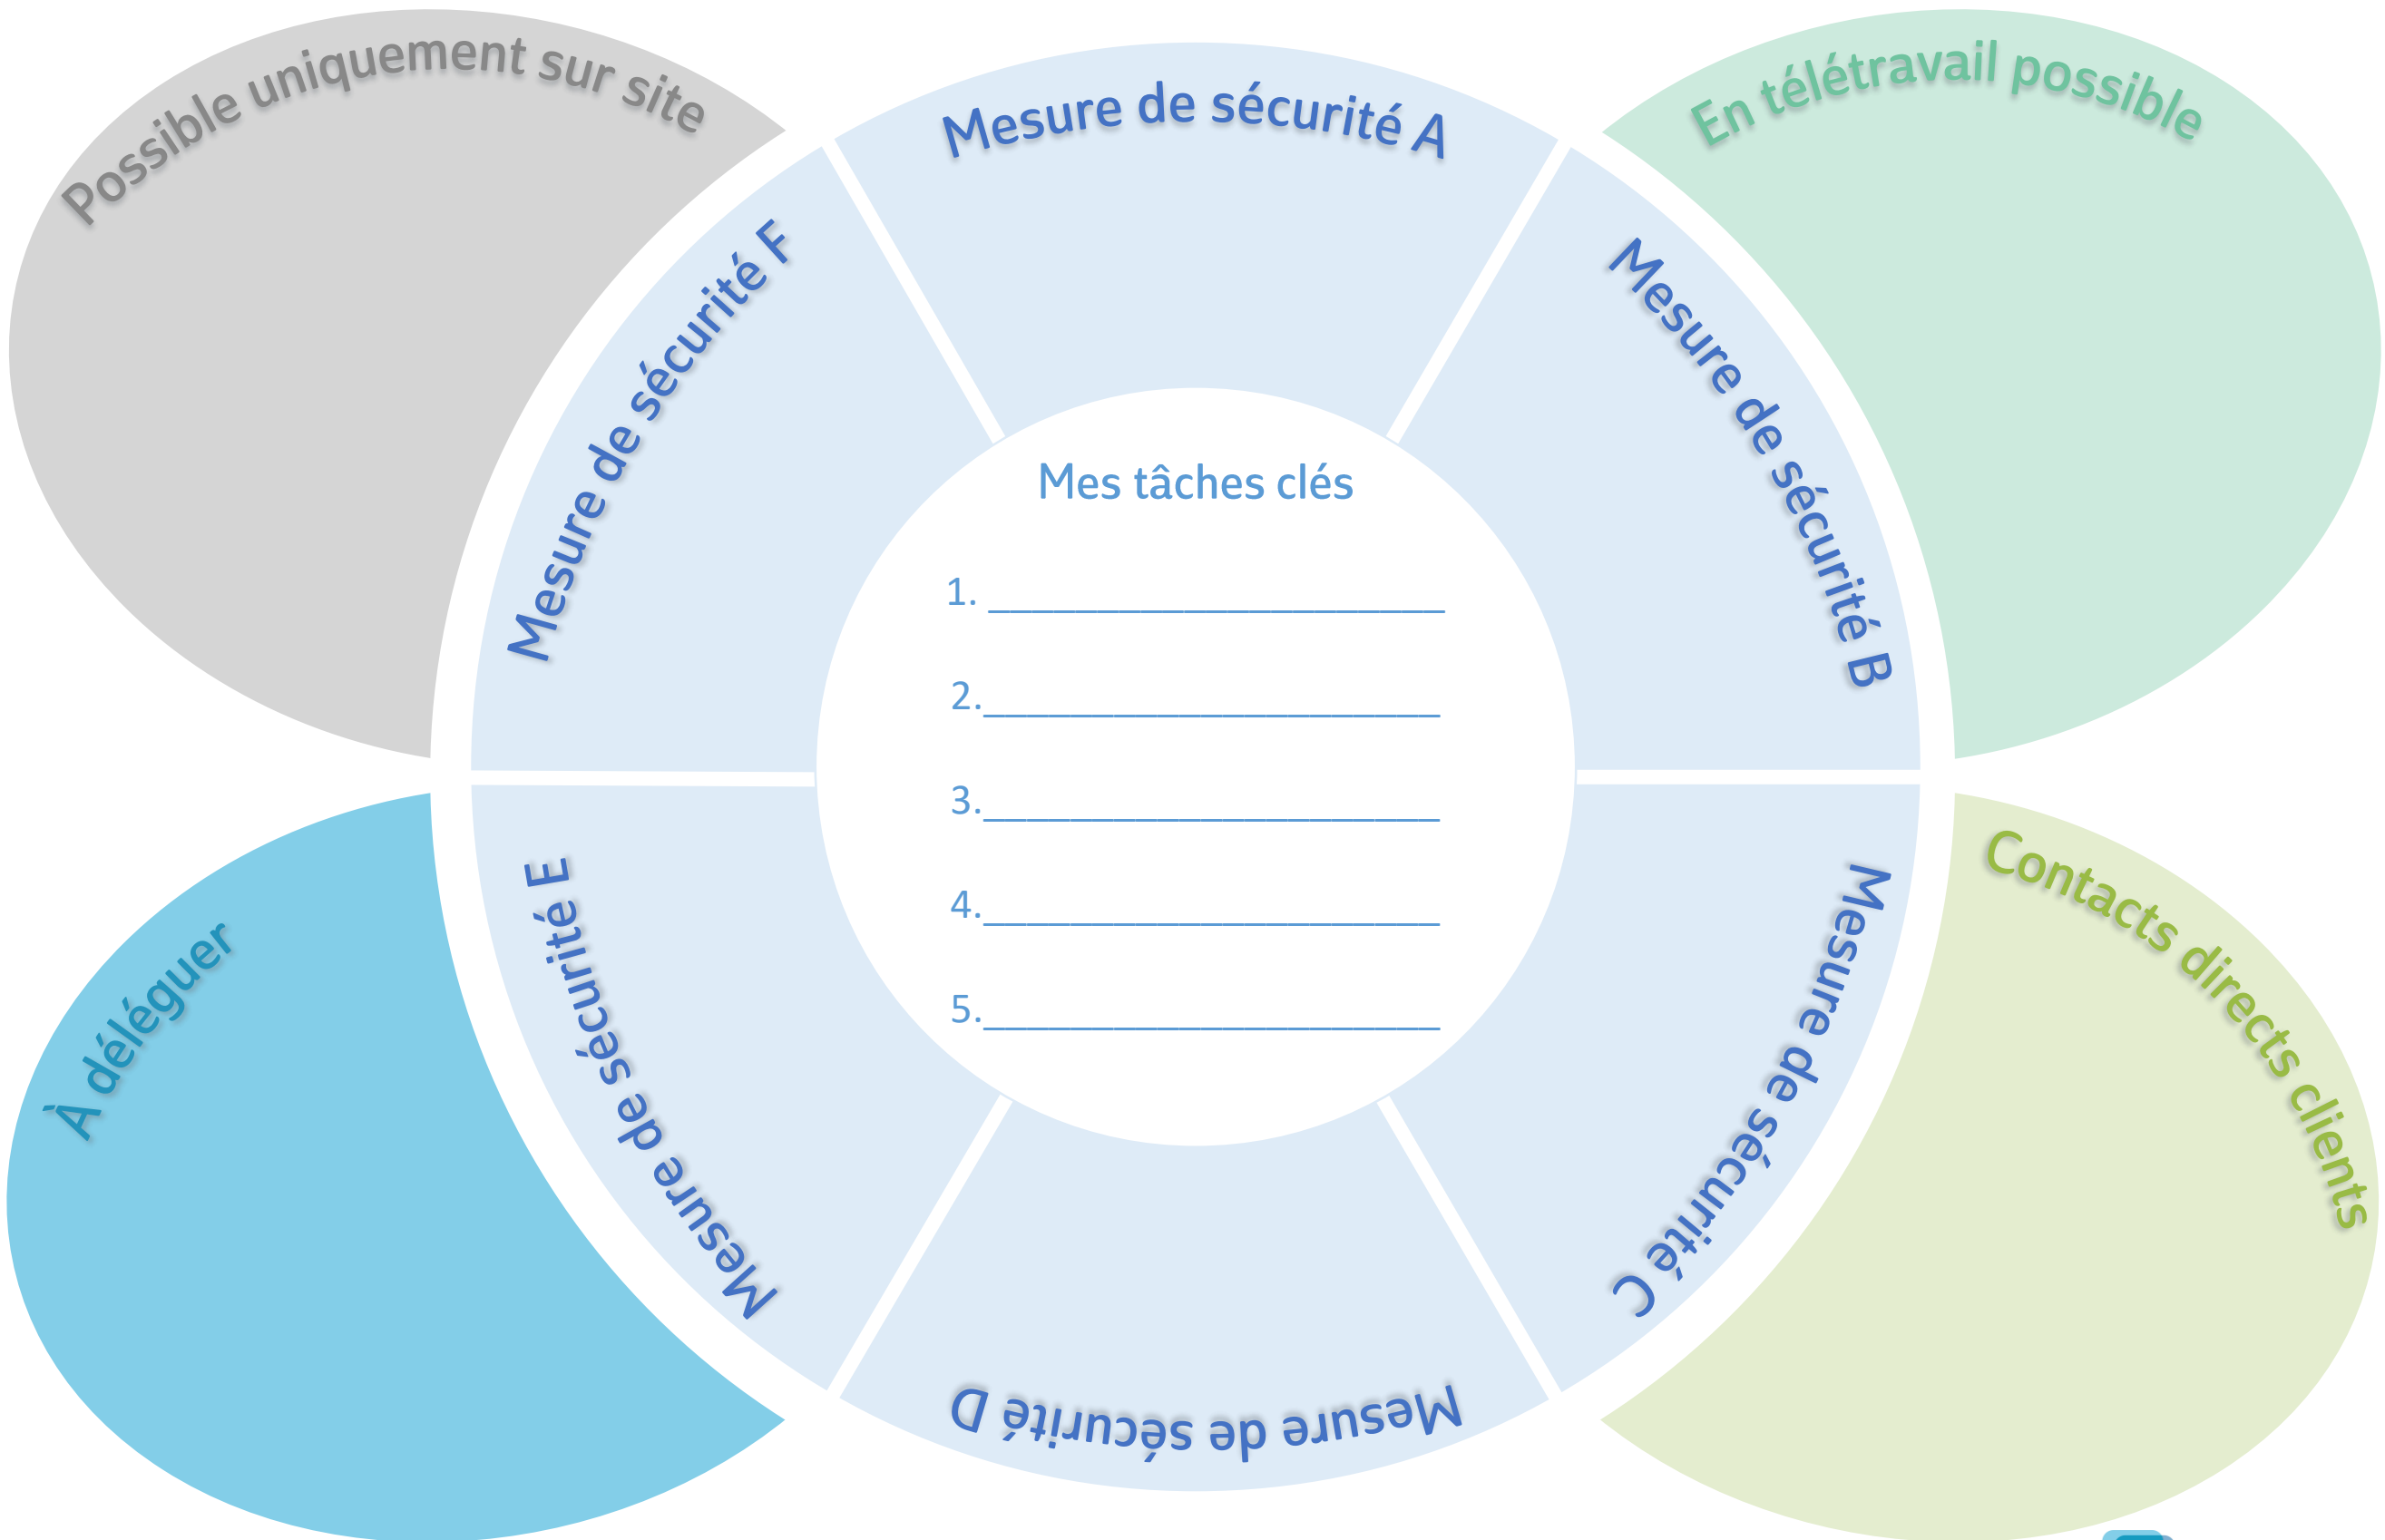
Possible uniquement sur site

Mesure de sécurité A

En télétravail possible

Mesure de sécurité F

Mesure de sécurité B

Mes tâches clés

1. ______________________

2.______________________

3.______________________

4.______________________

5.______________________

À déléguer

Mesure de sécurité E

Mesure de sécurité C

Contacts directs clients

Mesure de sécurité D